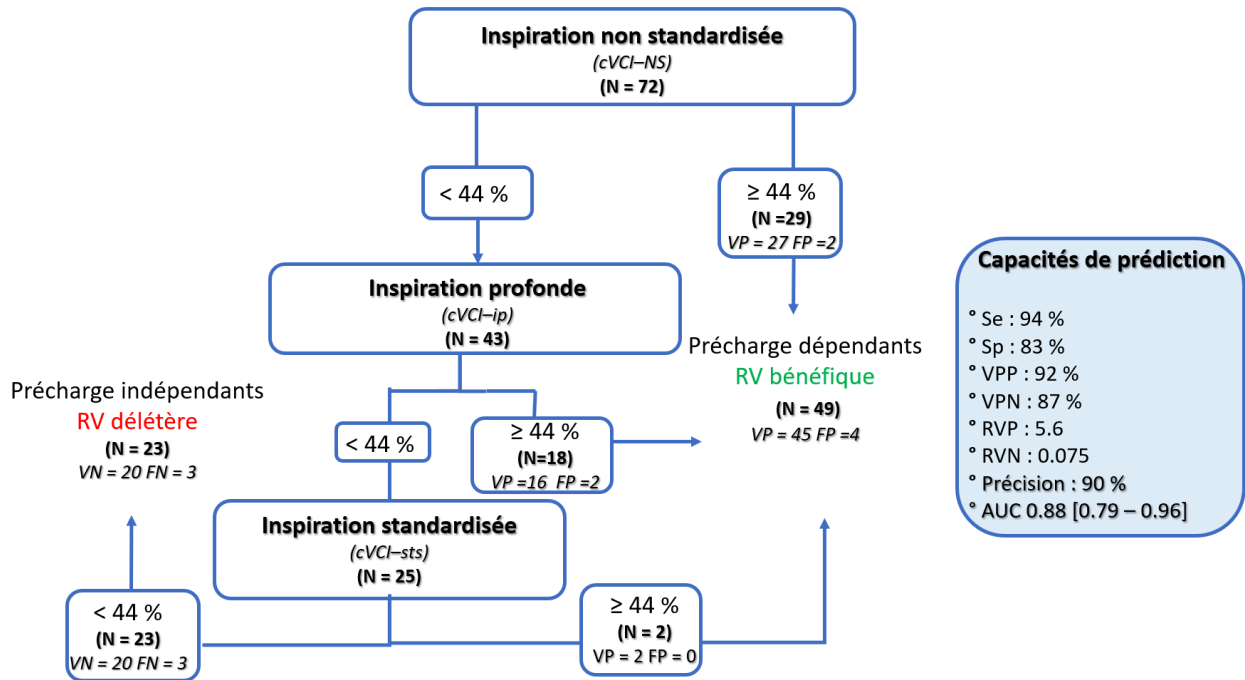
**Inspiration non standardisée**
*(cVCI–NS)*
**(N = 72)**

< 44 %

≥ 44 %
**(N =29)**
*VP = 27 FP =2*

**Inspiration profonde**
*(cVCI–ip)*
**(N = 43)**

Précharge dépendants
RV bénéfique
**(N = 49)**
*VP = 45 FP =4*

Précharge indépendants
RV délétère
**(N = 23)**
*VN = 20 FN = 3*

< 44 %

≥ 44 %
**(N=18)**
*VP =16 FP =2*

**Inspiration standardisée**
*(cVCI–sts)*
**(N = 25)**

< 44 %
**(N = 23)**
*VN = 20 FN = 3*

≥ 44 %
**(N = 2)**
VP = 2 FP = 0

**Capacités de prédiction**
° Se : 94 %
° Sp : 83 %
° VPP : 92 %
° VPN : 87 %
° RVP : 5.6
° RVN : 0.075
° Précision : 90 %
° AUC 0.88 [0.79 – 0.96]